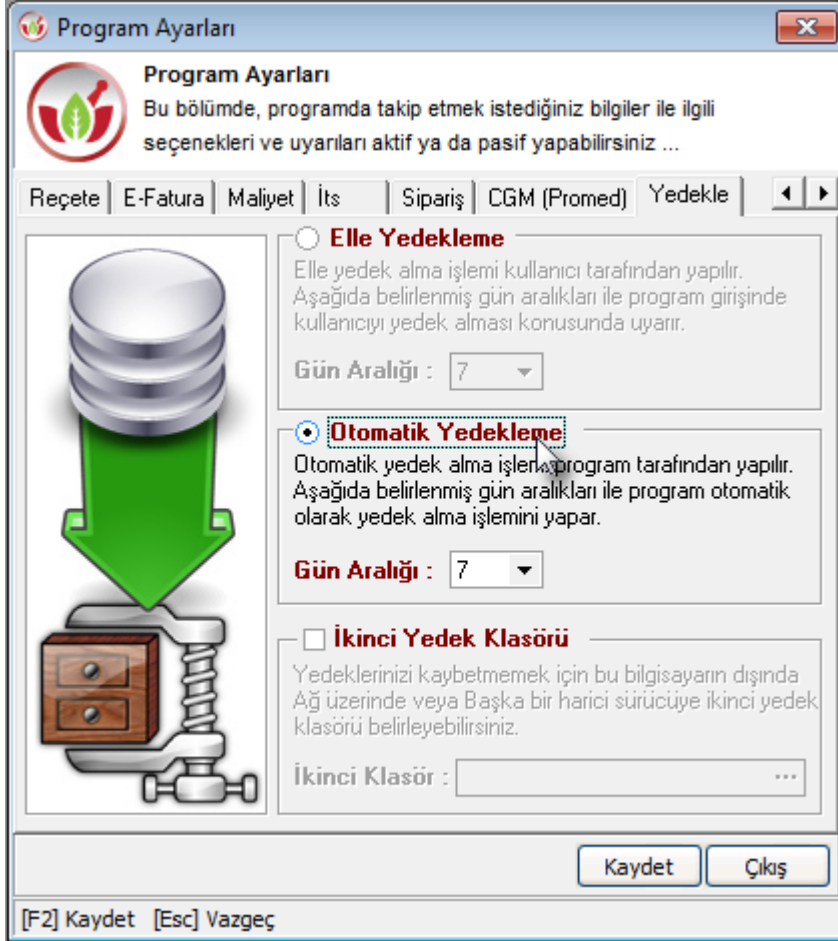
Program Ayarları

Program Ayarları
Bu bölümde, programda takip etmek istediğiniz bilgiler ile ilgili seçenekleri ve uyarıları aktif ya da pasif yapabilirsiniz ...

Reçete | E-Fatura | Maliyet | İts | Sipariş | CGM (Promed) | Yedekle

Elle Yedekleme
Elle yedek alma işlemi kullanıcı tarafından yapılır. Aşağıda belirlenmiş gün aralıkları ile program girişinde kullanıcıyı yedek alması konusunda uyarır.
Gün Aralığı : 7

Otomatik Yedekleme
Otomatik yedek alma işlemi program tarafından yapılır. Aşağıda belirlenmiş gün aralıkları ile program otomatik olarak yedek alma işlemini yapar.
Gün Aralığı : 7

İkinci Yedek Klasörü
Yedeklerinizi kaybetmemek için bu bilgisayarın dışında Ağ üzerinde veya Başka bir harici sürücüye ikinci yedek klasörü belirleyebilirsiniz.
İkinci Klasör : ...

Kaydet
Çıkış

[F2] Kaydet [Esc] Vazgeç